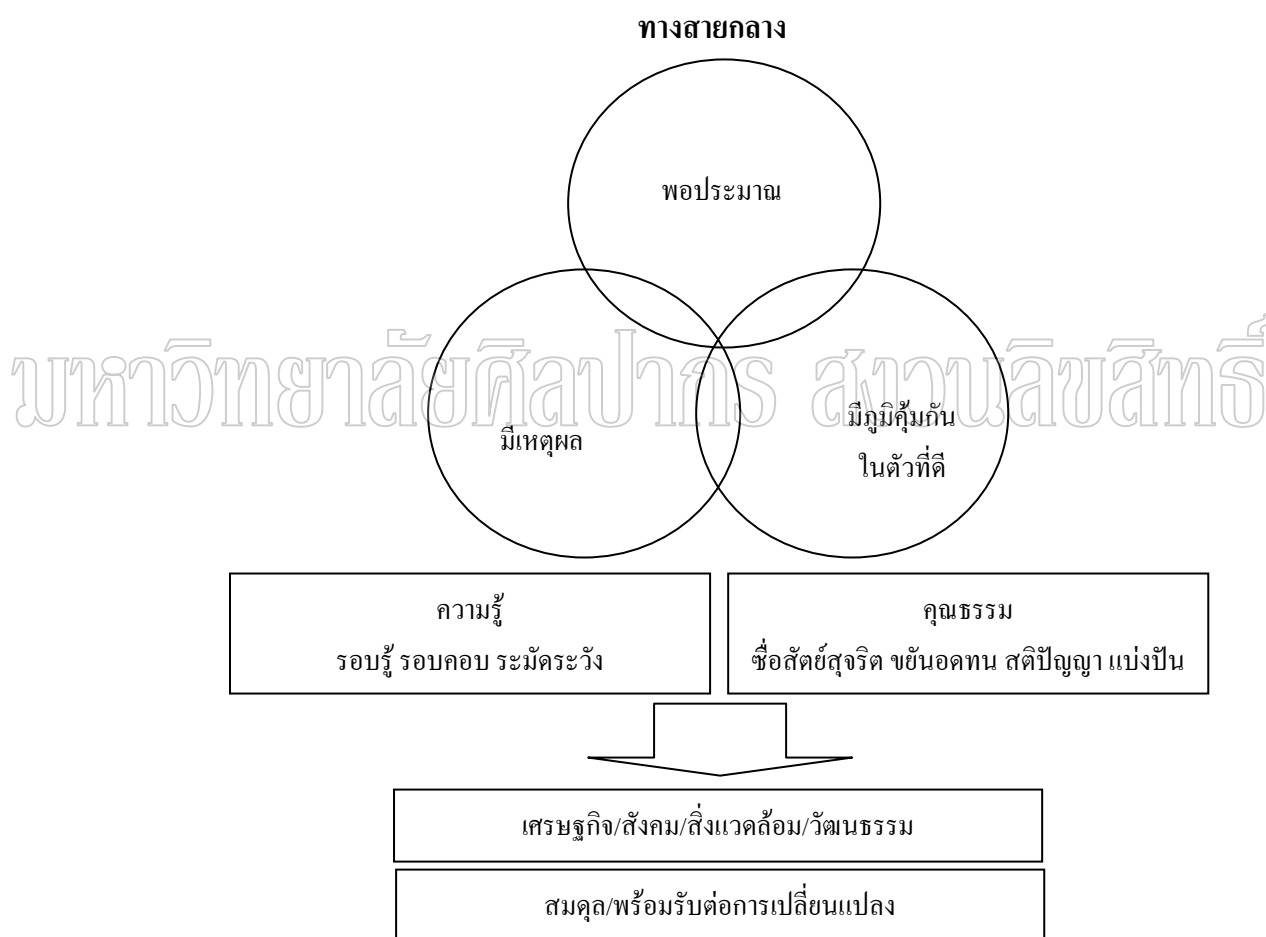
ทางสายกลาง

พอประมาณ

มีเหตุผล

มีภูมิคุ้มกัน ในตัวที่ดี

มหาวิทยาลัยศิลปากร สงวนลิขสิทธิ์

| ความรู้ รอบรู้ รอบคอบ ระมัดระวัง | คุณธรรม ซื่อสัตย์สุจริต ขยันอดทน สติปัญญา แบ่งปัน |
|---|---|

เศรษฐกิจ/สังคม/สิ่งแวดล้อม/วัฒนธรรม

สมดุล/พร้อมรับต่อการเปลี่ยนแปลง